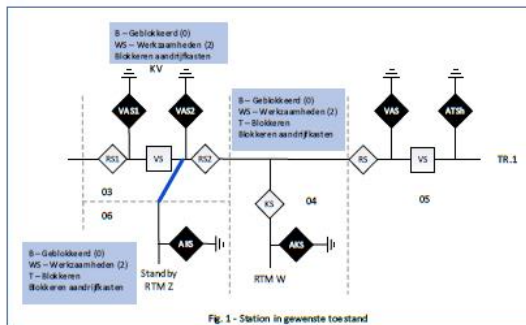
B – Geblokkeerd (0)
WS – Werkzaamheden (2)
Blokkeren aandrijfkasten

KV

VAS1

VAS2

B – Geblokkeerd (0)
WS – Werkzaamheden (2)
T – Blokkeren
Blokkeren aandrijfkasten

VAS

ATSb

RS1

VS

RS2

RS

VS

TR.1

03

06

KS

04

05

B – Geblokkeerd (0)
WS – Werkzaamheden (2)
T – Blokkeren
Blokkeren aandrijfkasten

AKS

AKS

Stand by
RTM Z

RTM W

Fig. 1 - Station in gewenste toestand